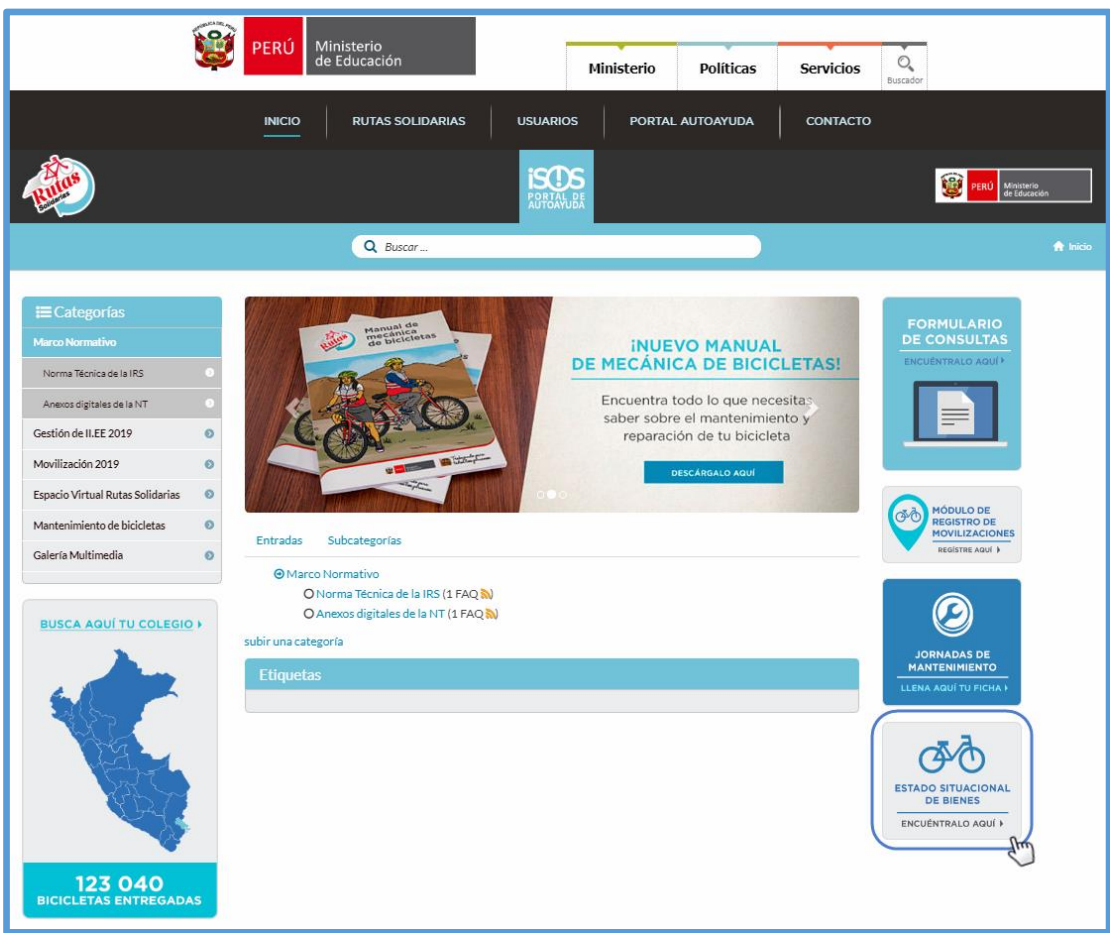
PERÚ Ministerio de Educación

Ministerio Políticas Servicios Buscador

INICIO RUTAS SOLIDARIAS USUARIOS PORTAL AUTOAYUDA CONTACTO

Rutas Solidarias

iSOS PORTAL DE AUTOAYUDA

PERÚ Ministerio de Educación

Buscar ...

Inicio

Categorías
Marco Normativo
Norma Técnica de la IRS
Anexos digitales de la NT
Gestión de II.EE 2019
Movilización 2019
Espacio Virtual Rutas Solidarias
Mantenimiento de bicicletas
Galería Multimedia

BUSCA AQUÍ TU COLEGIO

123 040
BICICLETAS ENTREGADAS

Manual de mecánica de bicicletas

¡NUEVO MANUAL DE MECÁNICA DE BICICLETAS!
Encuentra todo lo que necesitas saber sobre el mantenimiento y reparación de tu bicicleta
DESCÁRGALO AQUÍ

Entradas Subcategorías

Marco Normativo
Norma Técnica de la IRS (1 FAQ)
Anexos digitales de la NT (1 FAQ)
subir una categoría

Etiquetas

FORMULARIO DE CONSULTAS
ENCUÉNTRALO AQUÍ

MÓDULO DE REGISTRO DE MOVILIZACIONES
REGÍSTRE AQUÍ

JORNADAS DE MANTENIMIENTO
LLENA AQUÍ TU FICHA

ESTADO SITUACIONAL DE BIENES
ENCUÉNTRALO AQUÍ